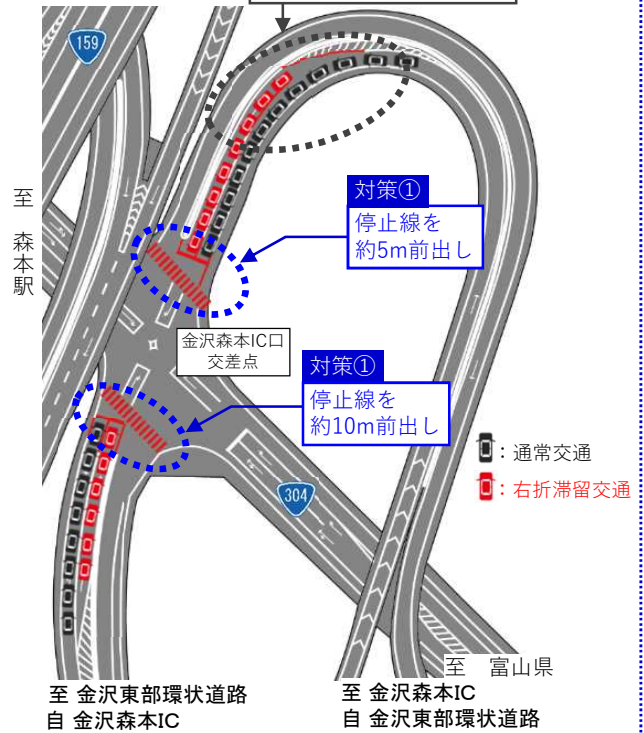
159

至 森本駅

対策①
停止線を
約5m前出し

金沢森本IC口
交差点

対策①
停止線を
約10m前出し

：通常交通
：右折滞留交通

304

至 富山県

至 金沢東部環状道路
自 金沢森本IC

至 金沢森本IC
自 金沢東部環状道路